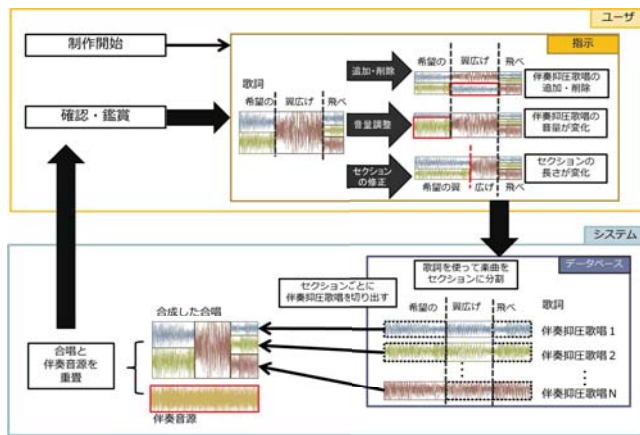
ユーザ

制作開始

確認・鑑賞

指示

歌詞

希望の | 翼広げ | 飛べ

追加・削除

希望の | 翼広げ | 飛べ

伴奏抑圧歌唱の追加・削除

音量調整

伴奏抑圧歌唱の音量が変化

セクションの修正

希望の翼 | 広げ | 飛べ

セクションの長さが変化

システム

データベース

歌詞を使って楽曲をセクションに分割

セクションごとに伴奏抑圧歌唱を切り出す

希望の | 翼広げ | 飛べ

歌詞

伴奏抑圧歌唱 1

伴奏抑圧歌唱 2

伴奏抑圧歌唱 N

合成した合唱

合唱と伴奏音源を重畳

伴奏音源